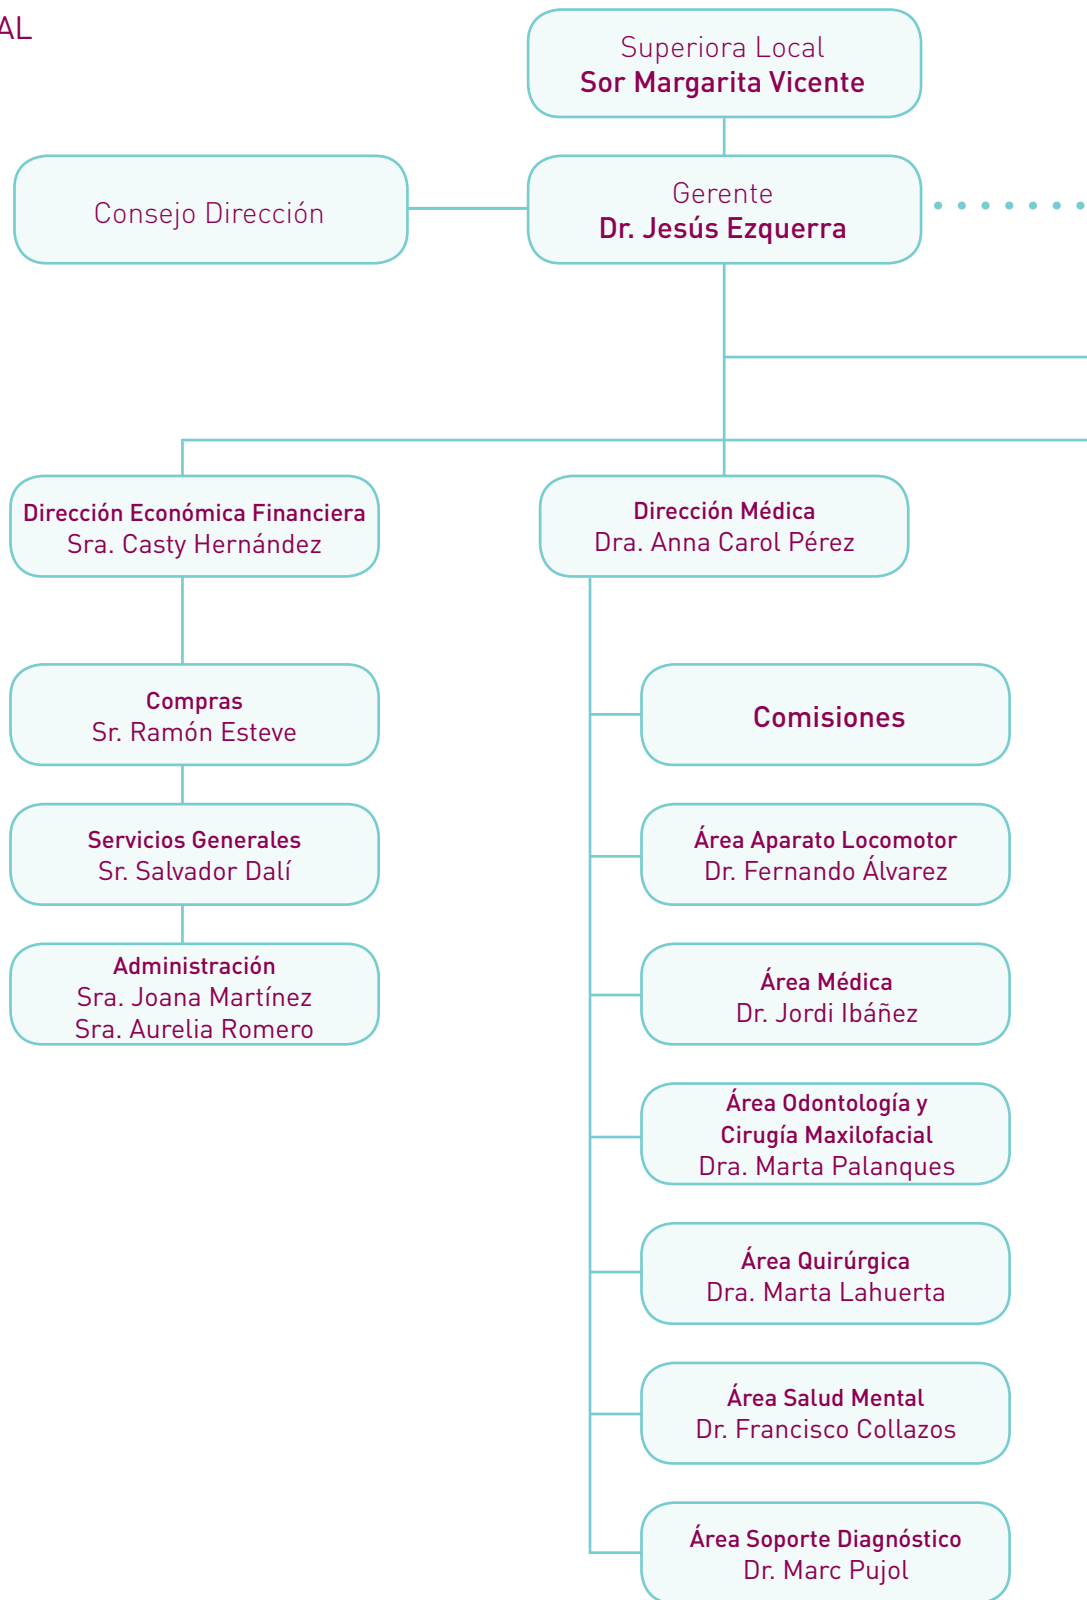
AL

Superiora Local
Sor Margarita Vicente

Consejo Dirección

Gerente
Dr. Jesús Ezquerra

Dirección Económica Financiera
Sra. Casty Hernández

Dirección Médica
Dra. Anna Carol Pérez

Compras
Sr. Ramón Esteve

Servicios Generales
Sr. Salvador Dalí

Administración
Sra. Joana Martínez
Sra. Aurelia Romero

Comisiones

Área Aparato Locomotor
Dr. Fernando Álvarez

Área Médica
Dr. Jordi Ibáñez

Área Odontología y Cirugía Maxilofacial
Dra. Marta Palanques

Área Quirúrgica
Dra. Marta Lahuerta

Área Salud Mental
Dr. Francisco Collazos

Área Soporte Diagnóstico
Dr. Marc Pujol